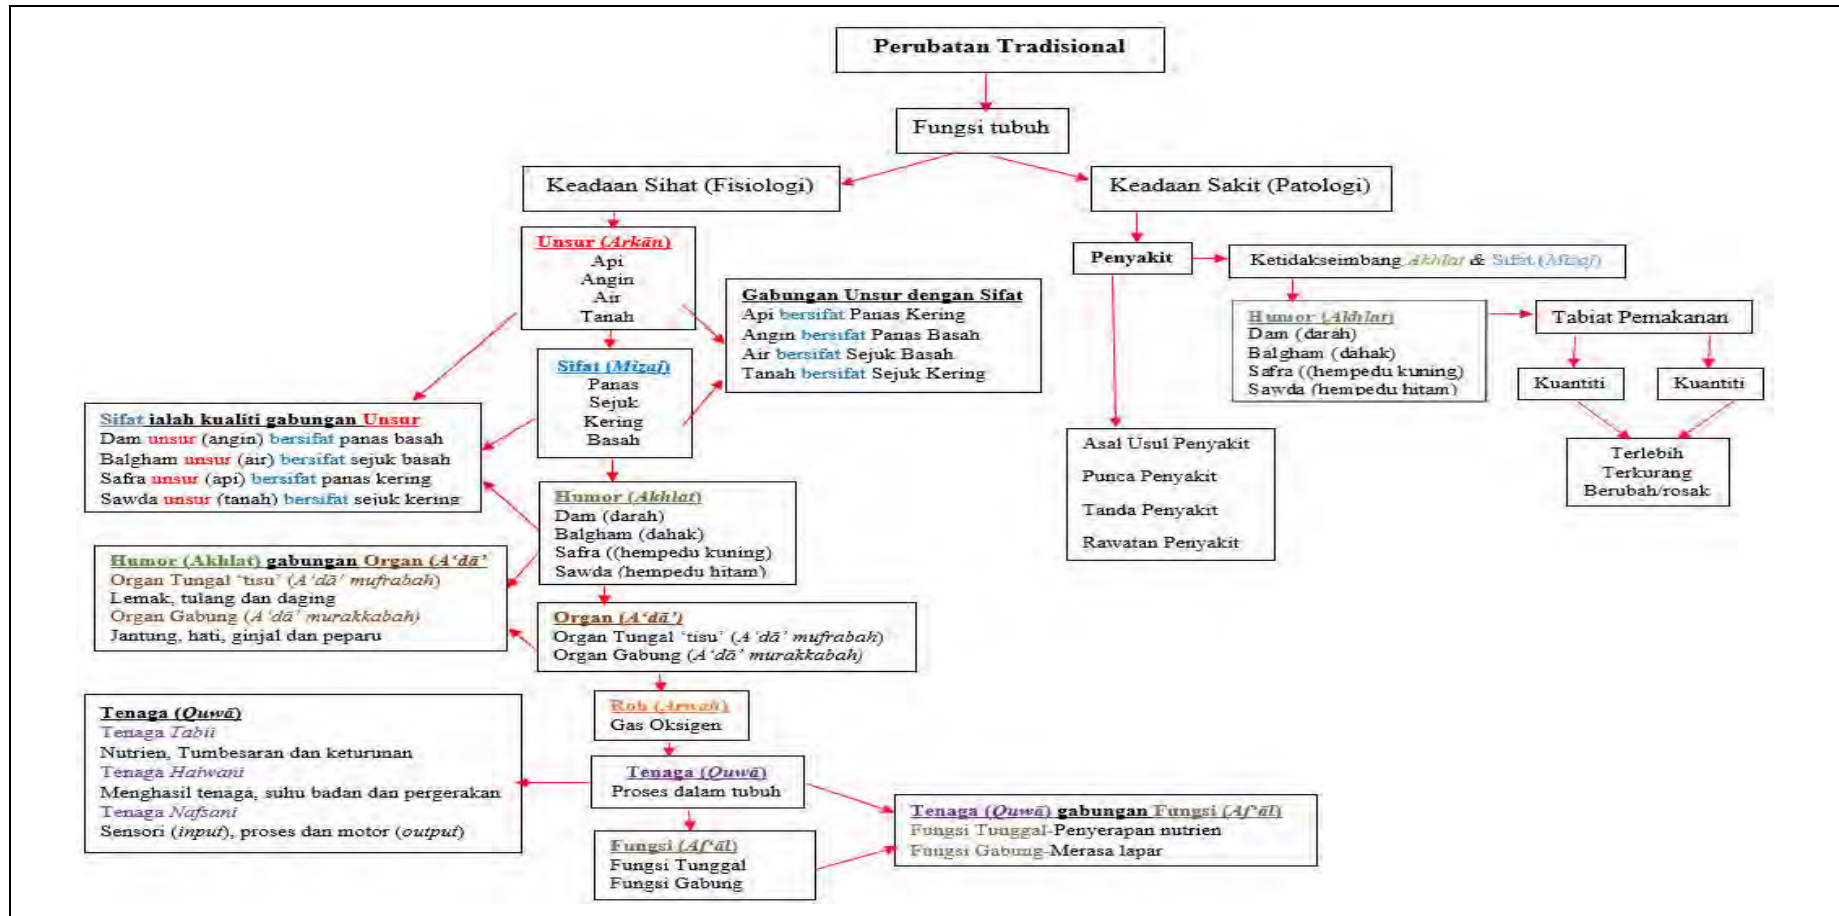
Perubatan Tradisional

Fungsi tubuh

Keadaan Sihat (Fisiologi)

Keadaan Sakit (Patologi)

Unsur (Arkān)
Api
Angin
Air
Tanah

Gabungan Unsur dengan Sifat
Api bersifat Panas Kering
Angin bersifat Panas Basah
Air bersifat Sejuk Basah
Tanah bersifat Sejuk Kering

Sifat (Mizaj)
Panas
Sejuk
Kering
Basah

Sifat ialah kualiti gabungan Unsur
Dam unsur (angin) bersifat panas basah
Balgham unsur (air) bersifat sejuk basah
Safra unsur (api) bersifat panas kering
Sawda unsur (tanah) bersifat sejuk kering

Humor (Akhlat)
Dam (darah)
Balgham (dahak)
Safra ((hempedu kuning)
Sawda (hempedu hitam)

Humor (Akhlat) gabungan Organ (A'dā')
Organ Tungal 'tisu' (A'dā' mufrabah)
Lemak, tulang dan daging
Organ Gabung (A'dā' murakkabah)
Jantung, hati, ginjal dan peparu

Organ (A'dā')
Organ Tungal 'tisu' (A'dā' mufrabah)
Organ Gabung (A'dā' murakkabah)

Roh (Arwah)
Gas Oksigen

Tenaga (Quwā)
Tenaga Tabii
Nutrien, Tumbesaran dan keturunan
Tenaga Haiwani
Menghasil tenaga, suhu badan dan pergerakan
Tenaga Nafsani
Sensori (input), proses dan motor (output)

Tenaga (Quwā)
Proses dalam tubuh

Tenaga (Quwā) gabungan Fungsi (Af'āl)
Fungsi Tunggal-Penyerapan nutrien
Fungsi Gabung-Merasa lapar

Fungsi (Af'āl)
Fungsi Tunggal
Fungsi Gabung

Penyakit

Ketidakseimbang Akhlat & Sifat (Mizaj)

Humor (Akhlat)
Dam (darah)
Balgham (dahak)
Safra ((hempedu kuning)
Sawda (hempedu hitam)

Tabiat Pemakanan

Kuantiti

Kuantiti

Terlebih
Terkurang
Berubah/rosak

Asal Usul Penyakit
Punca Penyakit
Tanda Penyakit
Rawatan Penyakit